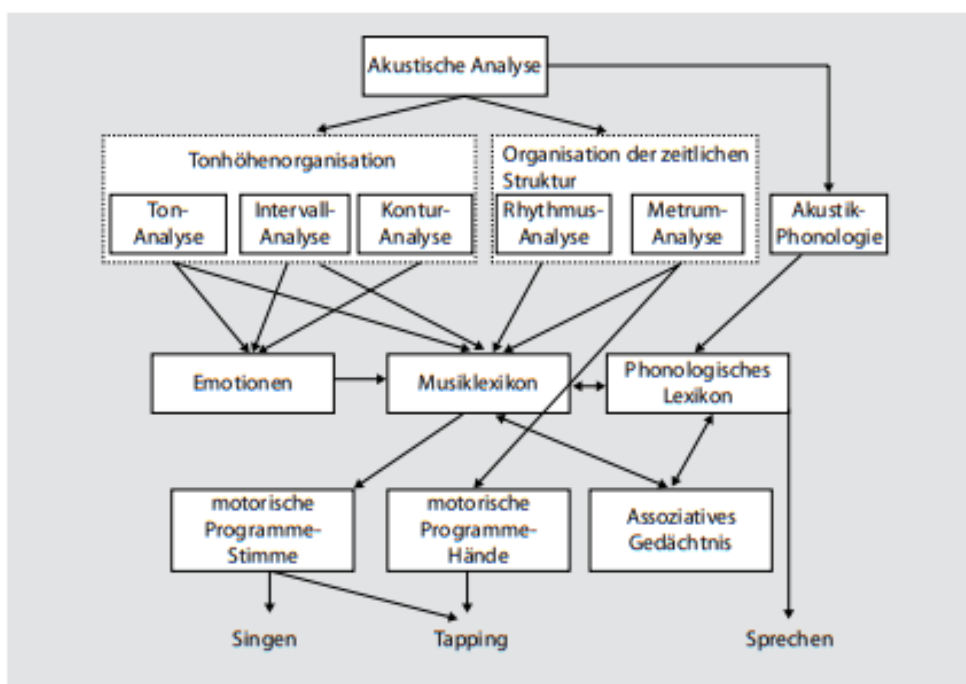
Akustische Analyse

Tonhöhenorganisation

Ton-Analyse

Intervall-Analyse

Kontur-Analyse

Organisation der zeitlichen Struktur

Rhythmus-Analyse

Metrum-Analyse

Akustik-Phonologie

Emotionen

Musiklexikon

Phonologisches Lexikon

motorische Programme-Stimme

motorische Programme-Hände

Assoziatives Gedächtnis

Singen

Tapping

Sprechen